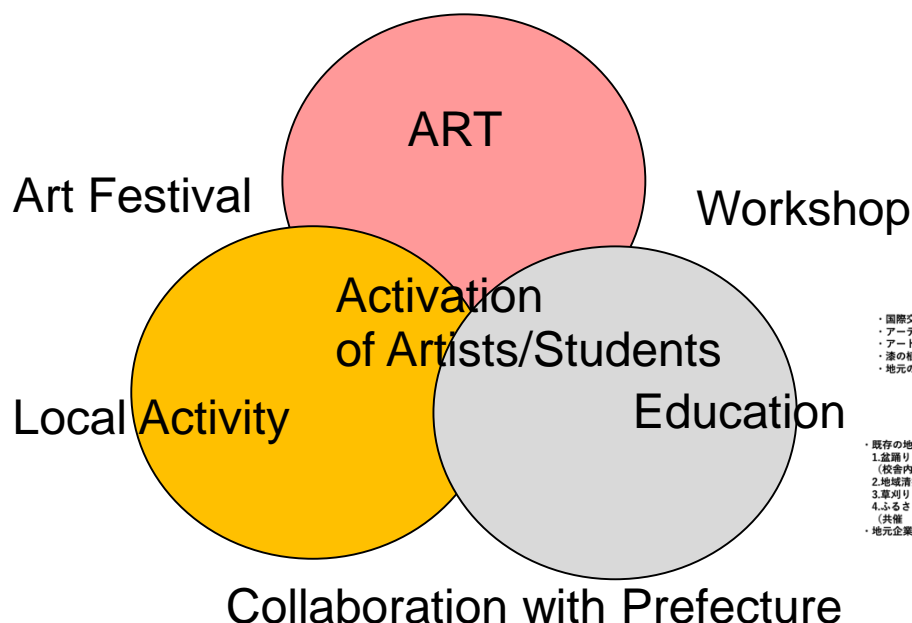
ART

Art Festival

Workshop

Activation of Artists/Students

Local Activity

Education

Collaboration with Prefecture

・国際交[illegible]
・アーテ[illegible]
・アート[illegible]
・漆の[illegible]
・地元の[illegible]

・既存の地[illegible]
1.盆踊り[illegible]
（校舎内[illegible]
2.地域清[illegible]
3.草刈り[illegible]
4.ふるさ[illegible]
（共催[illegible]
・地元企業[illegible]